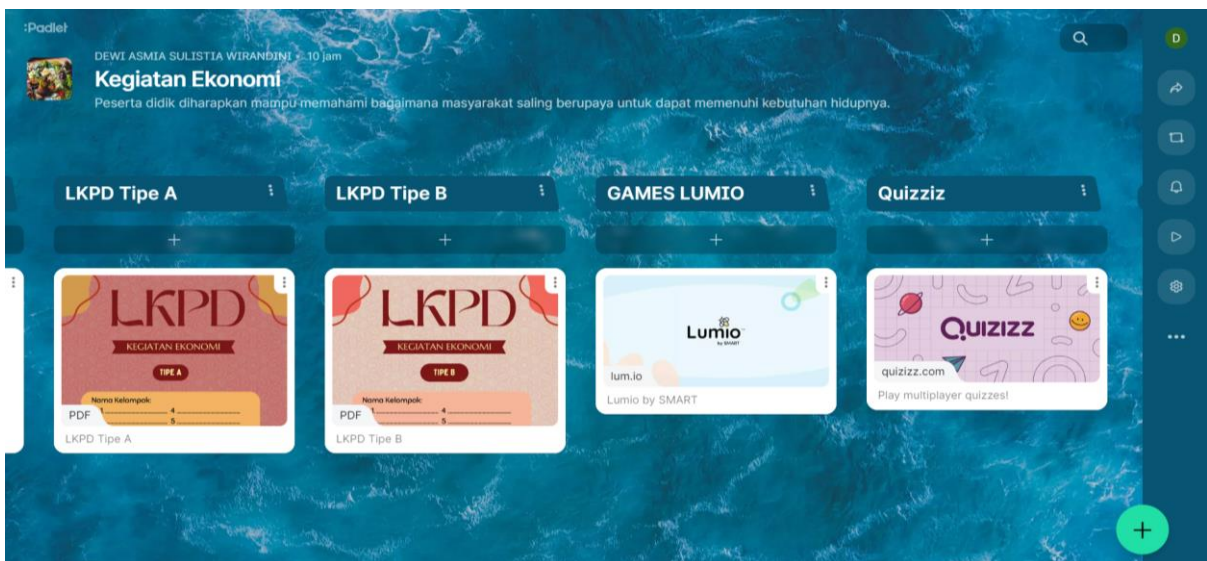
:Padlet

DEWI ASMIA SULISTIA WIRANDINI • 10 jam

Kegiatan Ekonomi

Peserta didik diharapkan mampu memahami bagaimana masyarakat saling berupaya untuk dapat memenuhi kebutuhan hidupnya.

D

LKPD Tipe A

+

LKPD

KEGIATAN EKONOMI

TIPE A

Nama Kelompok:
1. ____________ 4. ____________
____________ 5. ____________

PDF

LKPD Tipe A

LKPD Tipe B

+

LKPD

KEGIATAN EKONOMI

TIPE B

Nama Kelompok:
1. ____________ 4. ____________
____________ 5. ____________

PDF

LKPD Tipe B

GAMES LUMIO

+

Lumio by SMART

lum.io

Lumio by SMART

Quizziz

+

QUIZIZZ

quizizz.com

Play multiplayer quizzes!

...

+